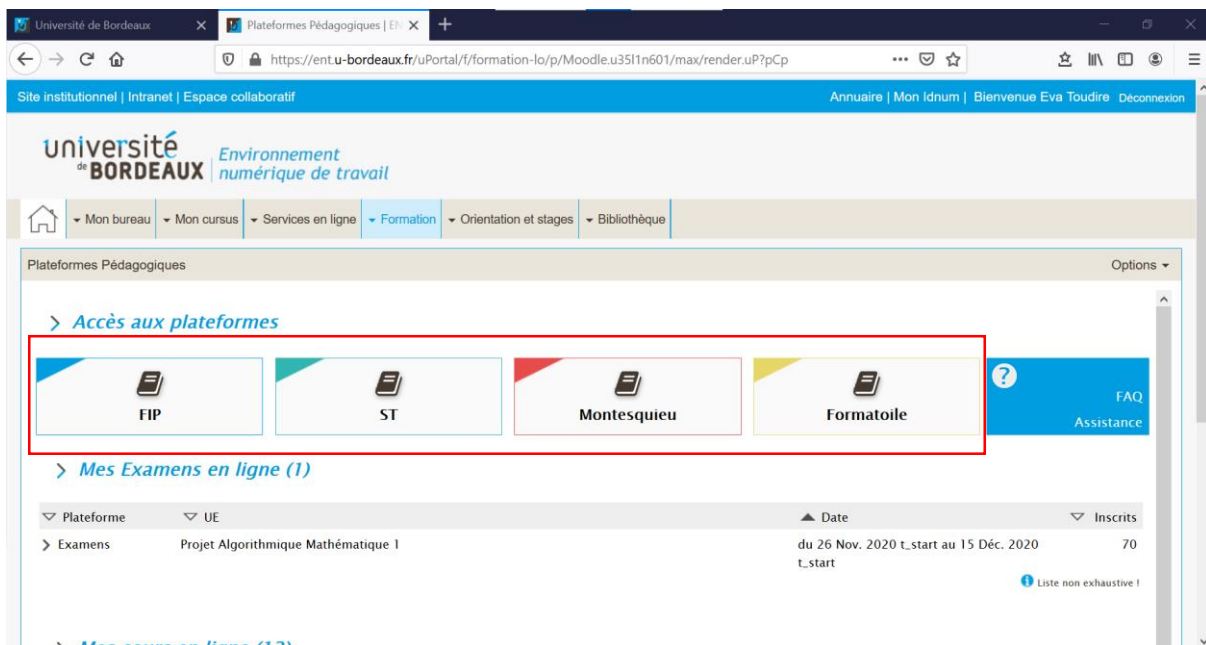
Université de Bordeaux ×
Plateformes Pédagogiques | EN ×
+

https://ent.u-bordeaux.fr/uPortal/f/formation-lo/p/Moodle.u35l1n601/max/render.uP?pCp

Site institutionnel | Intranet | Espace collaboratif
Annuaire | Mon Idnum | Bienvenue Eva Toudire Déconnexion

université de BORDEAUX Environnement numérique de travail

Mon bureau | Mon cursus | Services en ligne | Formation | Orientation et stages | Bibliothèque

Plateformes Pédagogiques
Options

> Accès aux plateformes

FIP
ST
Montesquieu
Formatoile
FAQ
Assistance

> Mes Examens en ligne (1)

| Plateforme | UE | Date | Inscrits |
|---|---|---|---|
| > Examens | Projet Algorithmique Mathématique 1 | du 26 Nov. 2020 t_start au 15 Déc. 2020 t_start | 70 |

Liste non exhaustive !

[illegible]